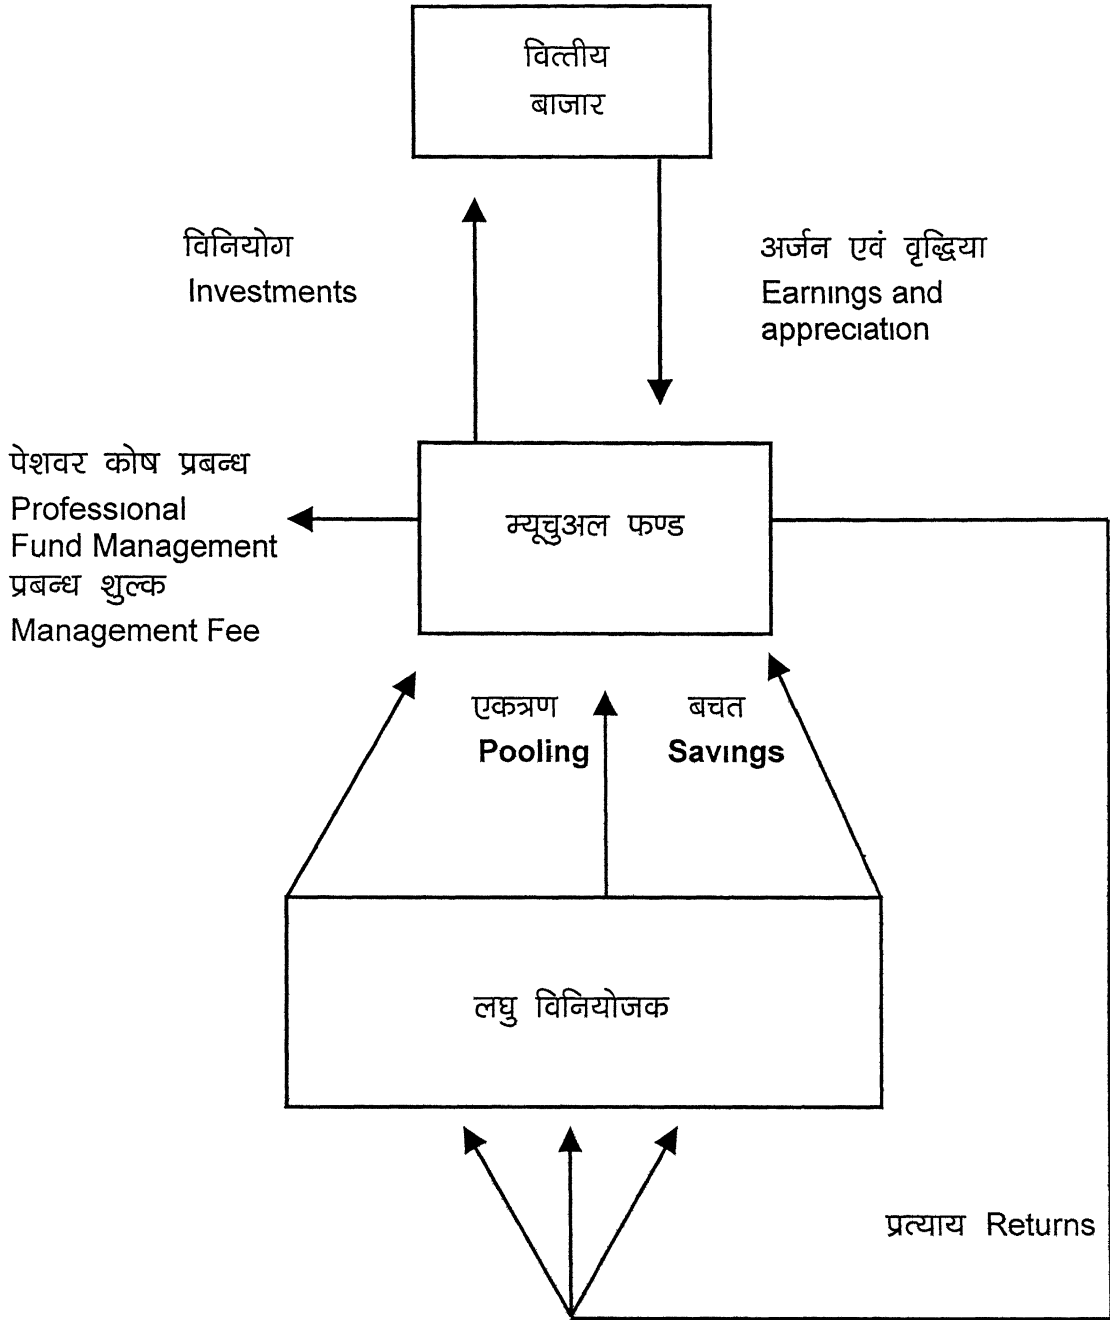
वित्तीय बाजार

विनियोग
Investments

अर्जन एवं वृद्धिया
Earnings and appreciation

पेशवर कोष प्रबन्ध
Professional Fund Management
प्रबन्ध शुल्क
Management Fee

म्यूचुअल फण्ड

एकत्रण
**Pooling**

बचत
**Savings**

लघु विनियोजक

प्रत्याय Returns